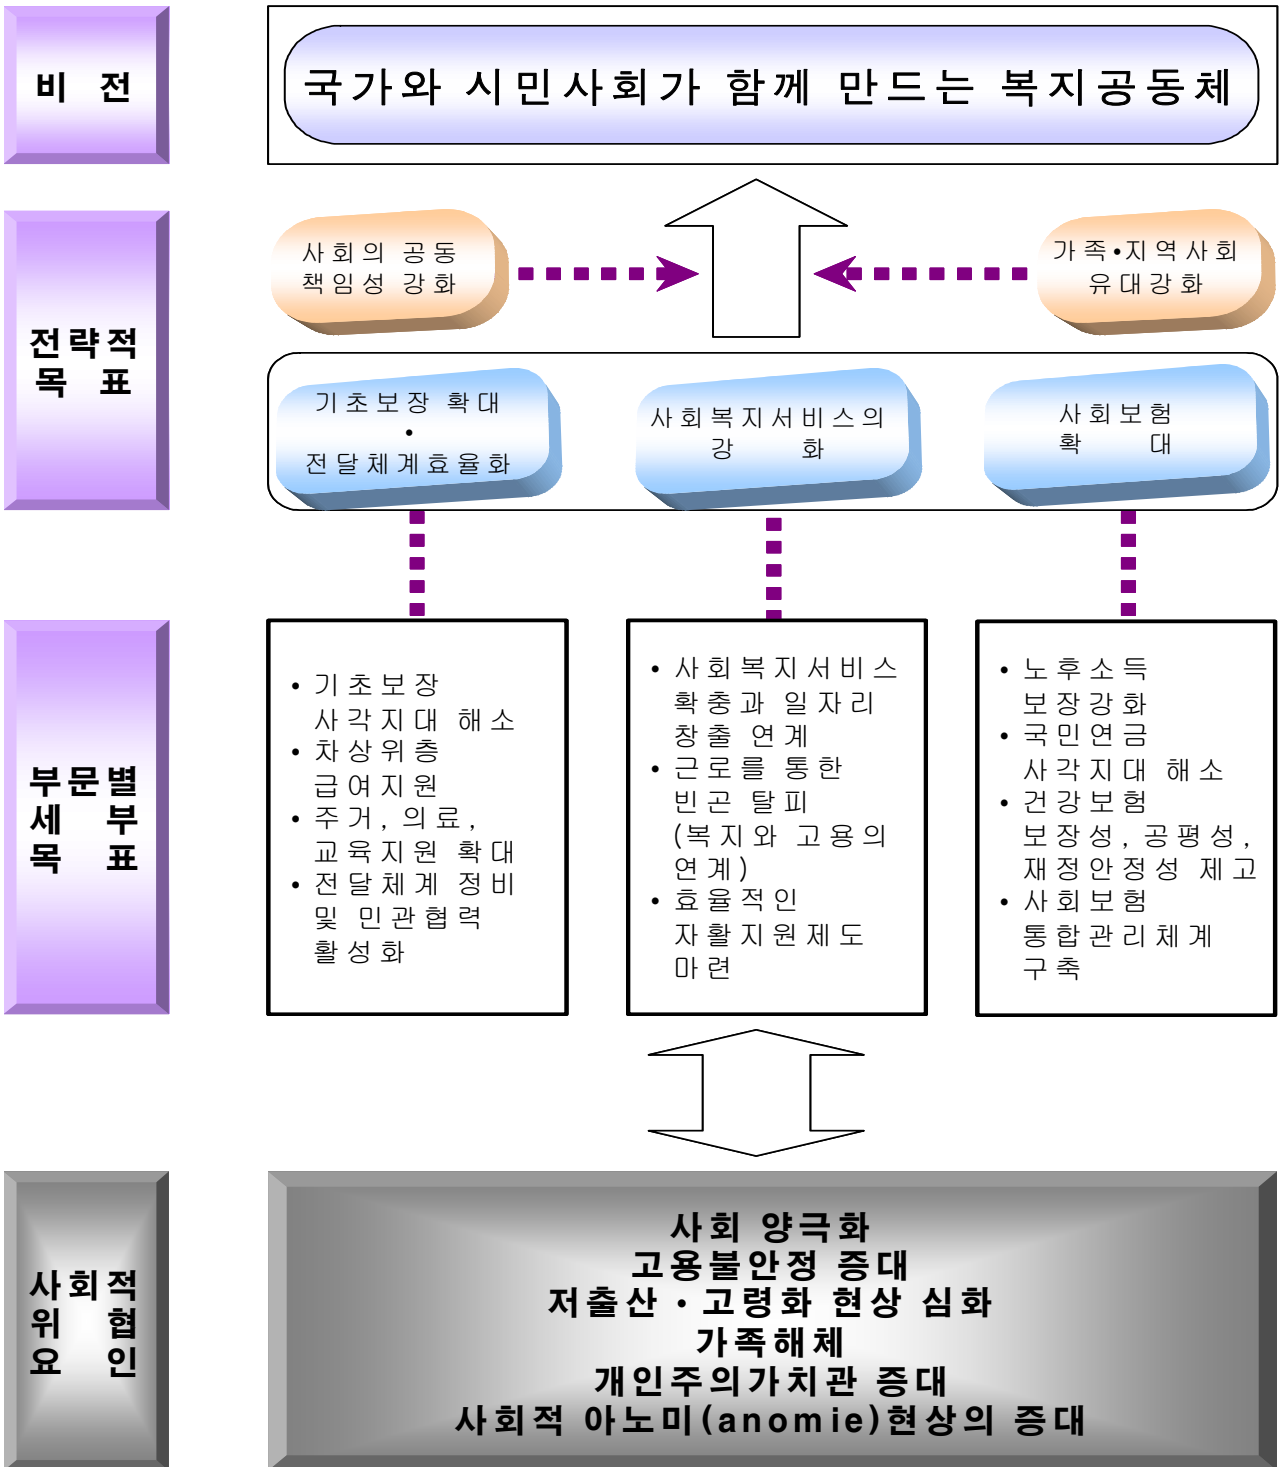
비 전

국가와 시민사회가 함께 만드는 복지공동체

전략적 목 표

사회의 공동 책임성 강화

가족•지역사회 유대강화

기초보장 확대 • 전달체계효율화

사회복지서비스의 강 화

사회보험 확 대

부문별 세 부 목 표

• 기초보장 사각지대 해소
• 차상위층 급여지원
• 주거, 의료, 교육지원 확대
• 전달체계 정비 및 민관협력 활성화

• 사회복지서비스 확충과 일자리 창출 연계
• 근로를 통한 빈곤 탈피 (복지와 고용의 연계)
• 효율적인 자활지원제도 마련

• 노후소득 보장강화
• 국민연금 사각지대 해소
• 건강보험 보장성, 공평성, 재정안정성 제고
• 사회보험 통합관리체계 구축

사회적 위 협 요 인

사회 양극화
고용불안정 증대
저출산・고령화 현상 심화
가족해체
개인주의가치관 증대
사회적 아노미(anomie)현상의 증대